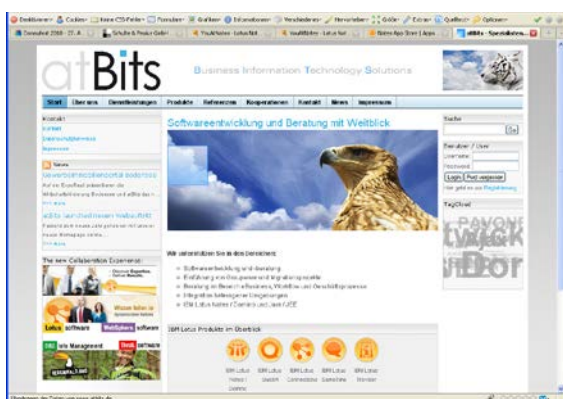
Deaktivieren · Cookies · Keine CSS-Felder · Formulare · Grafiken · Informationen · Verschiedenes · Hervorheben · Größe · Extras · Quelltext · Optionen

atBits

Business Information Technology Solutions

Start | Über uns | Dienstleistungen | Produkte | Referenzen | Kooperationen | Kontakt | News | Impressum

Kontakt

News

Softwareentwicklung und Beratung mit Weitblick

Suche

Benutzer / User

Login

TagCloud

Wir unterstützen Sie in den Bereichen:

Softwareentwicklung und -beratung

IBM Lotus Produkte im Überblick

The new Collaboration Experience

Lotus software

WebSphere software

DB2 Info Management

Tivoli software